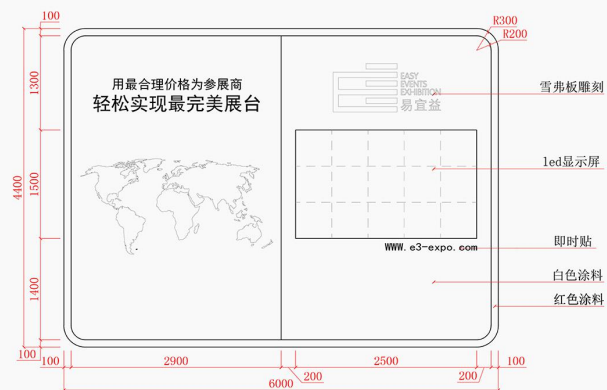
100
1300
4400
1500
1400
100
用最合理价格为参展商
轻松实现最完美展台
EASY EVENTS EXHIBITION
易宜益
www.e3-expo.com
R300
R200
雪弗板雕刻
led显示屏
即时贴
白色涂料
红色涂料
100
2900
200
2500
200
100
6000